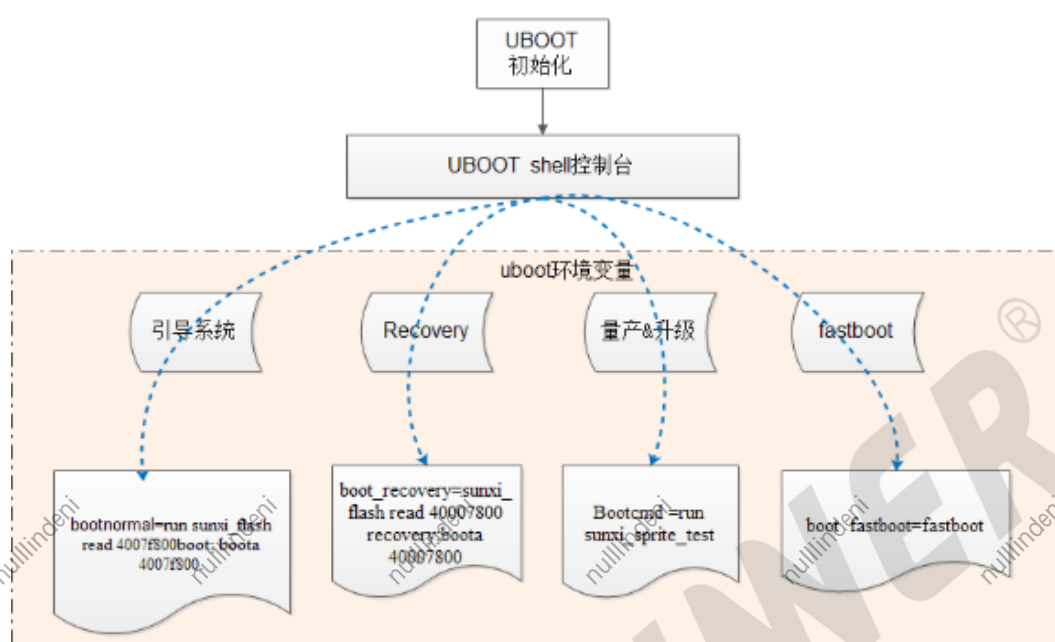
UBOOT
初始化

UBOOT shell控制台

uboot环境变量

引导系统

Recovery

量产&升级

fastboot

bootnormal=run sunxi_flash read 4007f800boot; boota 4007f800

boot_recovery=sunxi_flash read 40007800 recovery;boota 40007800

Bootcmd =run sunxi_sprite_test

boot_fastboot=fastboot

®

WER

nullindeni
nullindeni
nullindeni
nullindeni
nullindeni